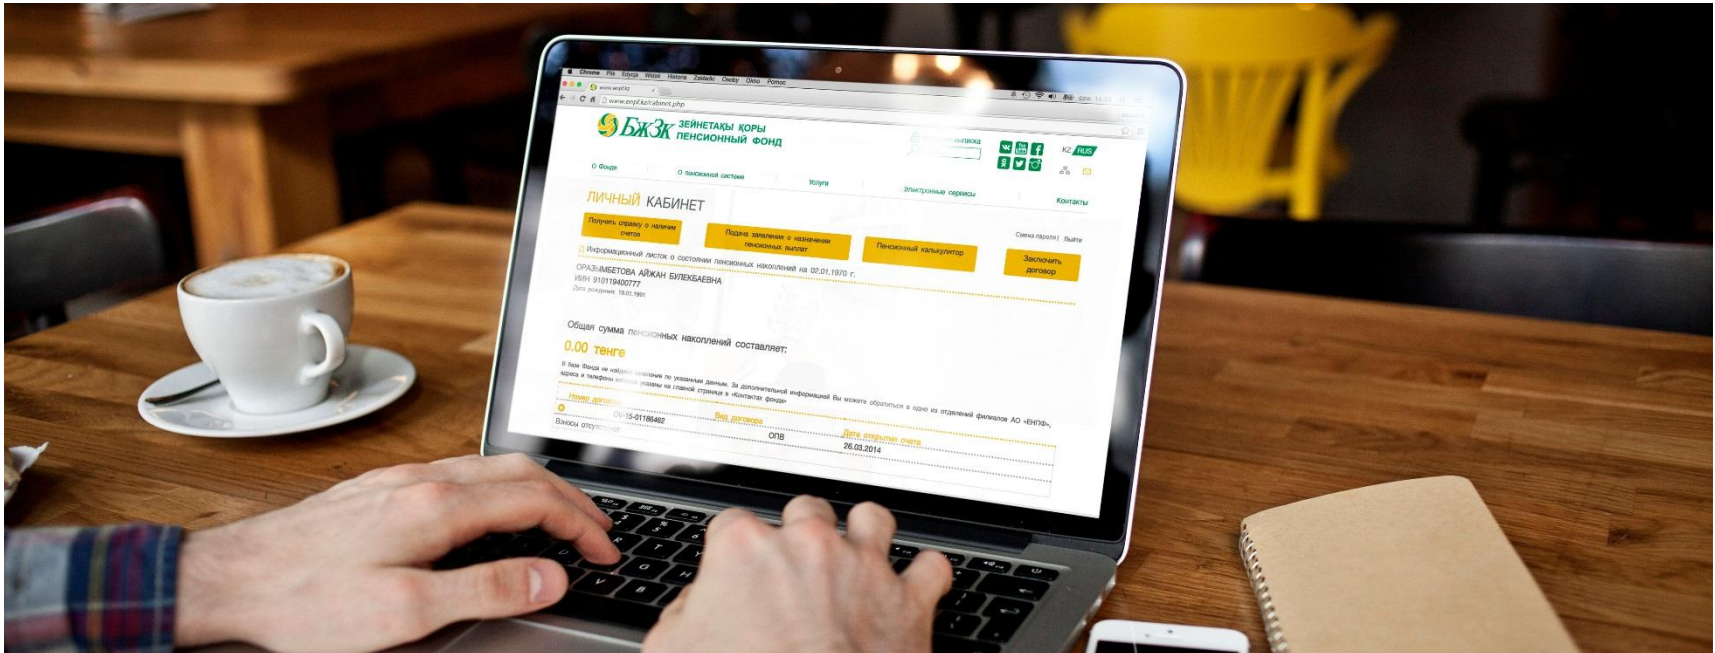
Chrome Plik Edycja Widok Historia Zakładki Osoby Okno Pomoc

www.enpf.kz/cabinet.php

БжЗк ЗЕЙНЕТАҚЫ ҚОРЫ ПЕНСИОННЫЙ ФОНД

KZ RUS

О Фонде О пенсионной системе Услуги Электронные сервисы Контакты

ЛИЧНЫЙ КАБИНЕТ

Получить справку о наличии счетов

Подача заявления о назначении пенсионных выплат

Пенсионный калькулятор

Смена пароля | Выйти

Заключить договор

Информационный листок о состоянии пенсионных накоплений на 02.01.1970 г.

ОРАЗЫМБЕТОВА АЙЖАН БУЛЕКБАЕВНА
ИИН 910119400777
Дата рождения: 19.01.1991

Общая сумма пенсионных накоплений составляет:

0.00 тенге

В базе Фонда не найдено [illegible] по указанным данным. За дополнительной информацией Вы можете обратиться в одно из отделений филиалов АО «ЕНПФ», адреса и телефоны которых указаны на главной странице в «Контакты фонда»

| Номер договора | Вид договора | Дата открытия счета |
|---|---|---|
| 0 | 00-15-01186462 | ОПВ | 26.03.2014 |

Взносы отсутствуют